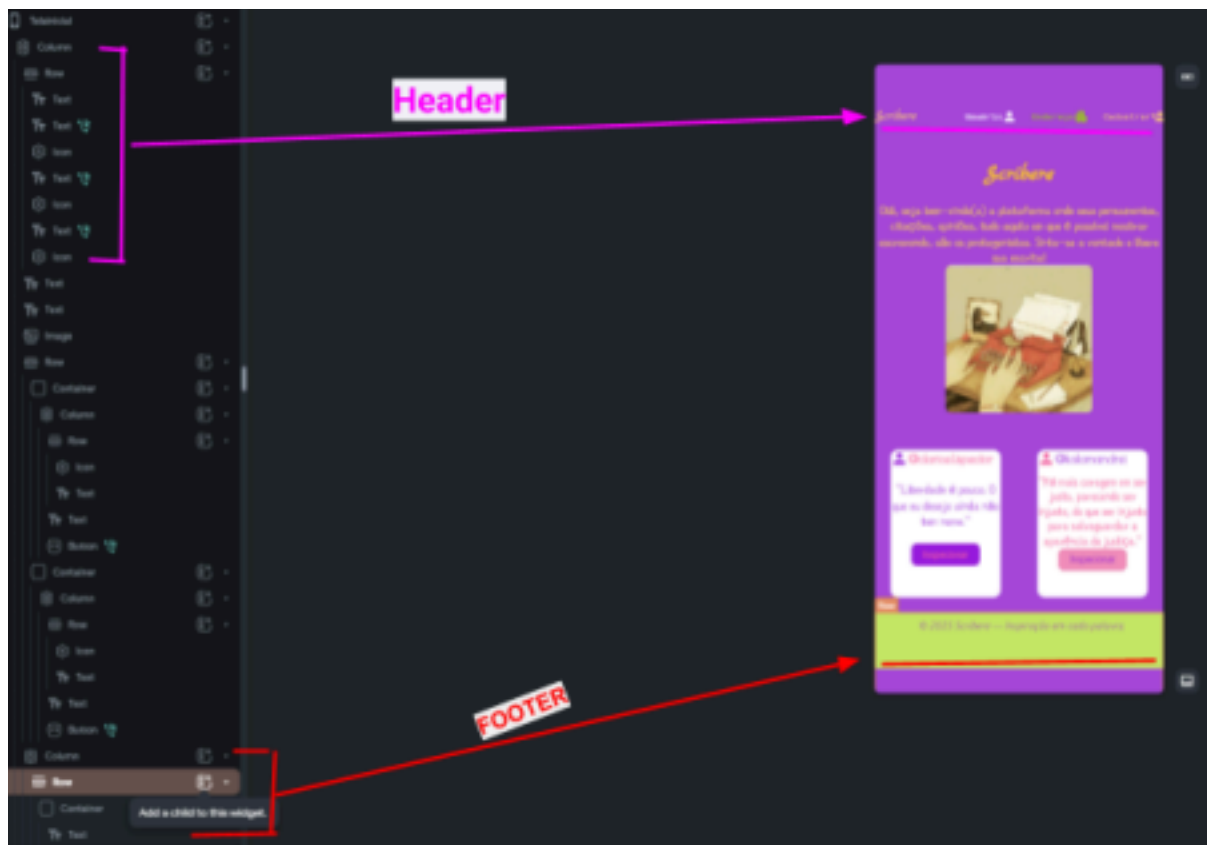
TelaInicial
Column
Row
Text
Text
Icon
Text
Icon
Text
Icon
Text
Text
Image
Row
Container
Column
Row
Icon
Text
Text
Button
Container
Column
Row
Icon
Text
Text
Button
Column
Row
Container
Text

Add a child to this widget.

Header

FOOTER

Scribere
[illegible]
Scribere
Olá, seja bem-vindo(a) a plataforma onde seus pensamentos, citações, spoilers, tudo aquilo em que é possível mostrar escrevendo, são os protagonistas. Sinta-se a vontade e libere sua escrita!

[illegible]
"Liberdade é pouco. O que eu desejo ainda não tem nome."
Inspirar

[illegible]
"Há mais coragem em ser justo, parecendo ser injusto, do que ser injusto para salvaguardar a aparência de justiça."
Inspirar

Row
© 2023 Scribere — Inspiração em cada palavra